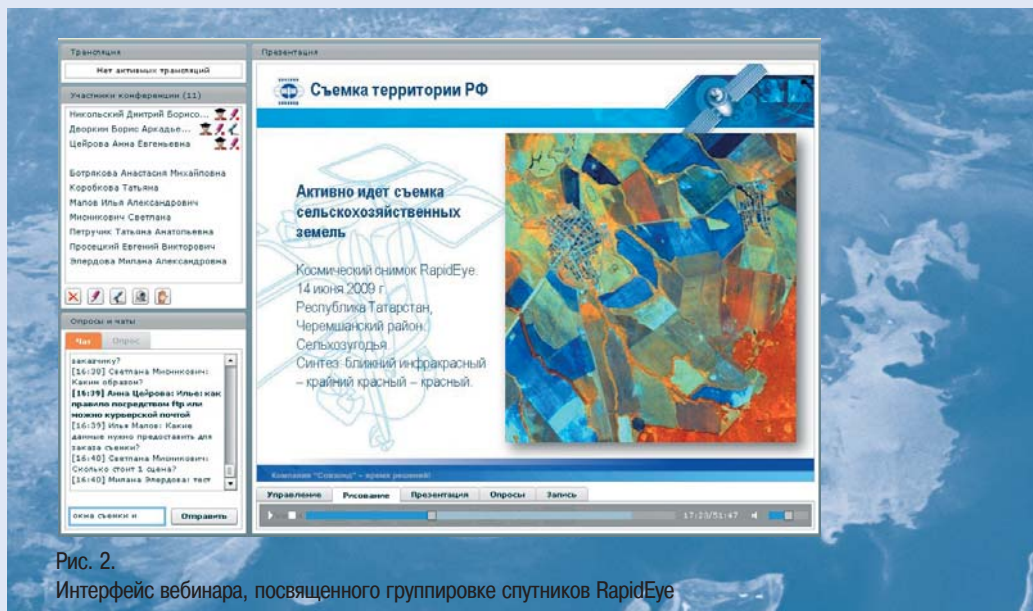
Трансляция

Нет активных трансляций

Участники конференции (11)

Никольский Дмитрий Борисо...
Дворкин Борис Аркадье...
Цейрова Анна Евгеньевна

Ботрякова Анастасия Михайловна
Коробкова Татьяна
Малов Илья Александрович
Мионкович Светлана
Петручик Татьяна Анатольевна
Просецкий Евгений Викторович
Элердова Милана Александровна

Опросы и чаты

Чат Опрос

заказчику?
[16:39] Светлана Мионкович: Каким образом?
[16:39] Анна Цейрова: Илья: как правило посредством ftp или можно курьерской почтой
[16:39] Илья Малов: Какие данные нужно предоставить для заказа съемки?
[16:40] Светлана Мионкович: Сколько стоит 1 сцена?
[16:40] Милана Элердова: тест

оина съемки и

Отправить

Презентация

Съемка территории РФ

Активно идет съемка сельскохозяйственных земель

Космический снимок RapidEye: 14 июня 2009 г.
Республика Татарстан, Черемшанский район. Сельхозугодья.
Синтез: ближний инфракрасный – крайний красный – красный.

Компания "Совзонд" – время решений!

Управление Рисование Презентация Опросы Запись

17:23/51:47

Рис. 2.
Интерфейс вебинара, посвященного группировке спутников RapidEye